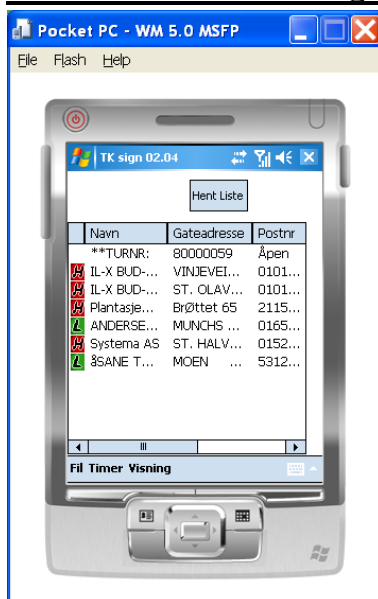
Pocket PC - WM 5.0 MSFP

File Flash Help

TK sign 02.04

Hent Liste

| | Navn | Gateadresse | Postnr |
|---|---|---|---|
| | **TURNR: | 80000059 | Åpen |
| H | IL-X BUD-... | VINJEVEI... | 0101... |
| H | IL-X BUD-... | ST. OLAV... | 0101... |
| H | Plantasje... | Brøttet 65 | 2115... |
| L | ANDERSE... | MUNCHS ... | 0165... |
| H | Systema AS | ST. HALV... | 0152... |
| L | åSANE T... | MOEN ... | 5312... |

Fil Timer Visning